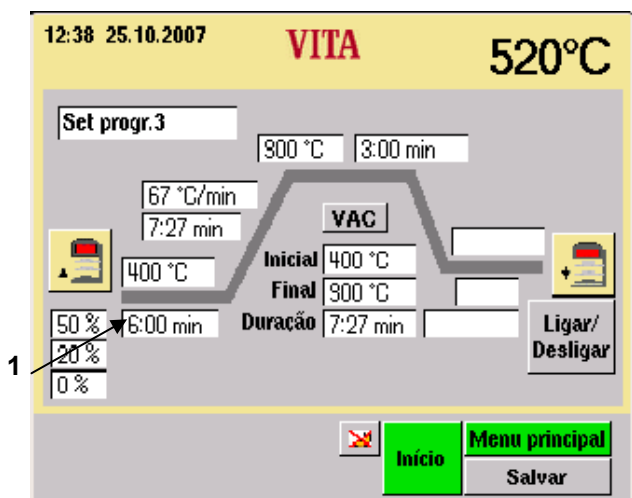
12:38 25.10.2007

VITA

520°C

Set progr.3

900 °C

3:00 min

67 °C/min

7:27 min

VAC

400 °C

Inicial 400 °C

Final 900 °C

Duração 7:27 min

50 %

6:00 min

20 %

0 %

1

Ligar/ Desligar

Início

Menu principal

Salvar